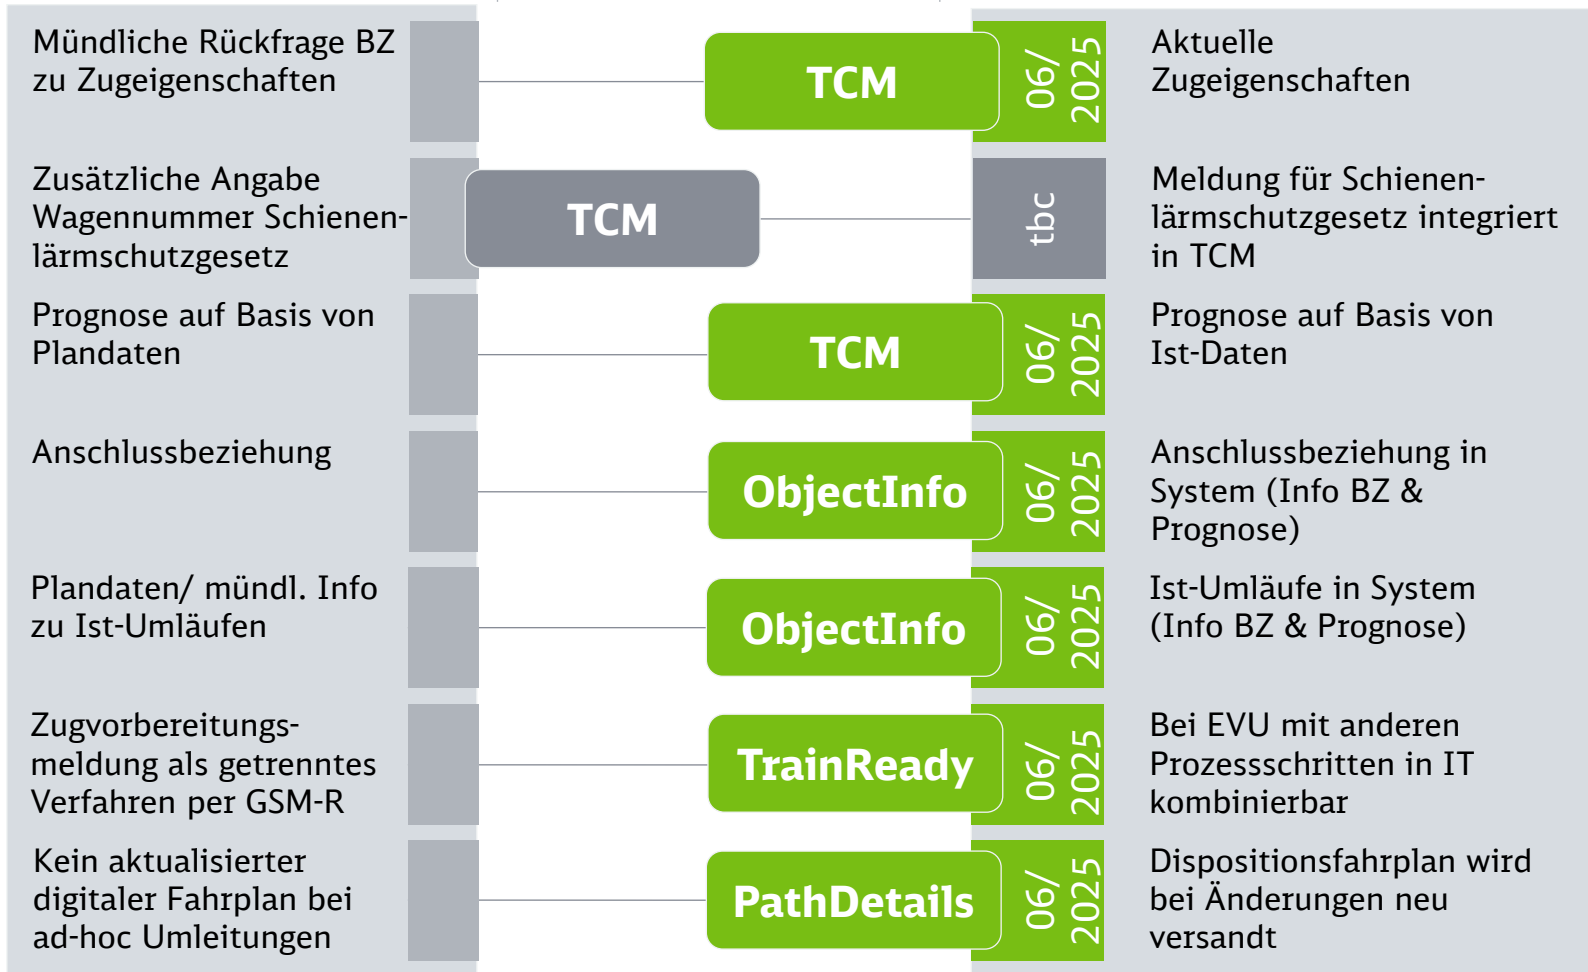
Mündliche Rückfrage BZ zu Zugeigenschaften

TCM

06/ 2025

Aktuelle Zugeigenschaften

Zusätzliche Angabe Wagennummer Schienenlärmschutzgesetz

TCM

tbc

Meldung für Schienenlärmschutzgesetz integriert in TCM

Prognose auf Basis von Plandaten

TCM

06/ 2025

Prognose auf Basis von Ist-Daten

Anschlussbeziehung

ObjectInfo

06/ 2025

Anschlussbeziehung in System (Info BZ & Prognose)

Plandaten/ mündl. Info zu Ist-Umläufen

ObjectInfo

06/ 2025

Ist-Umläufe in System (Info BZ & Prognose)

Zugvorbereitungsmeldung als getrenntes Verfahren per GSM-R

TrainReady

06/ 2025

Bei EVU mit anderen Prozessschritten in IT kombinierbar

Kein aktualisierter digitaler Fahrplan bei ad-hoc Umleitungen

PathDetails

06/ 2025

Dispositionsfahrplan wird bei Änderungen neu versandt